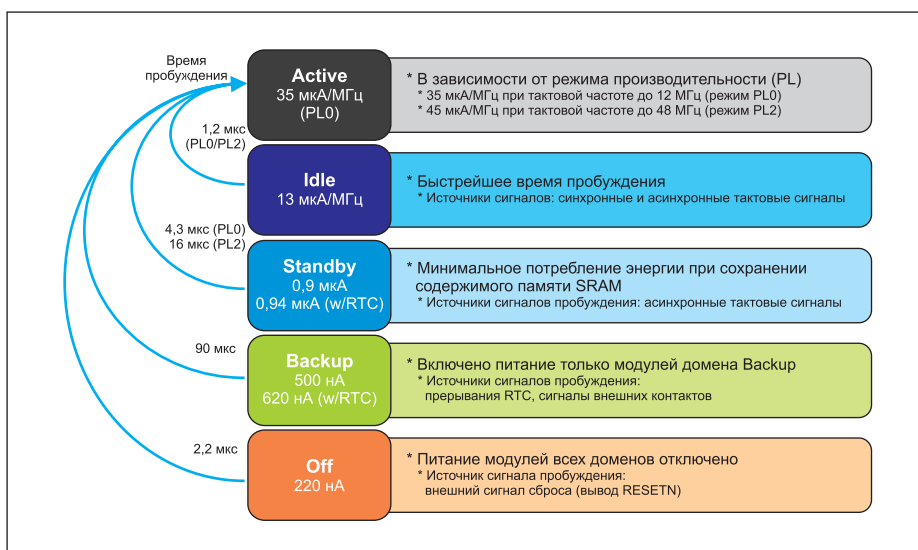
Время пробуждения

Active
35 мкА/МГц
(PL0)

* В зависимости от режима производительности (PL)
* 35 мкА/МГц при тактовой частоте до 12 МГц (режим PL0)
* 45 мкА/МГц при тактовой частоте до 48 МГц (режим PL2)

1,2 мкс
(PL0/PL2)

Idle
13 мкА/МГц

* Быстрейшее время пробуждения
* Источники сигналов: синхронные и асинхронные тактовые сигналы

4,3 мкс (PL0)
16 мкс (PL2)

Standby
0,9 мкА
0,94 мкА (w/RTC)

* Минимальное потребление энергии при сохранении содержимого памяти SRAM
* Источники сигналов пробуждения: асинхронные тактовые сигналы

90 мкс

Backup
500 нА
620 нА (w/RTC)

* Включено питание только модулей домена Backup
* Источники сигналов пробуждения: прерывания RTC, сигналы внешних контактов

2,2 мкс

Off
220 нА

* Питание модулей всех доменов отключено
* Источник сигнала пробуждения: внешний сигнал сброса (вывод RESETN)